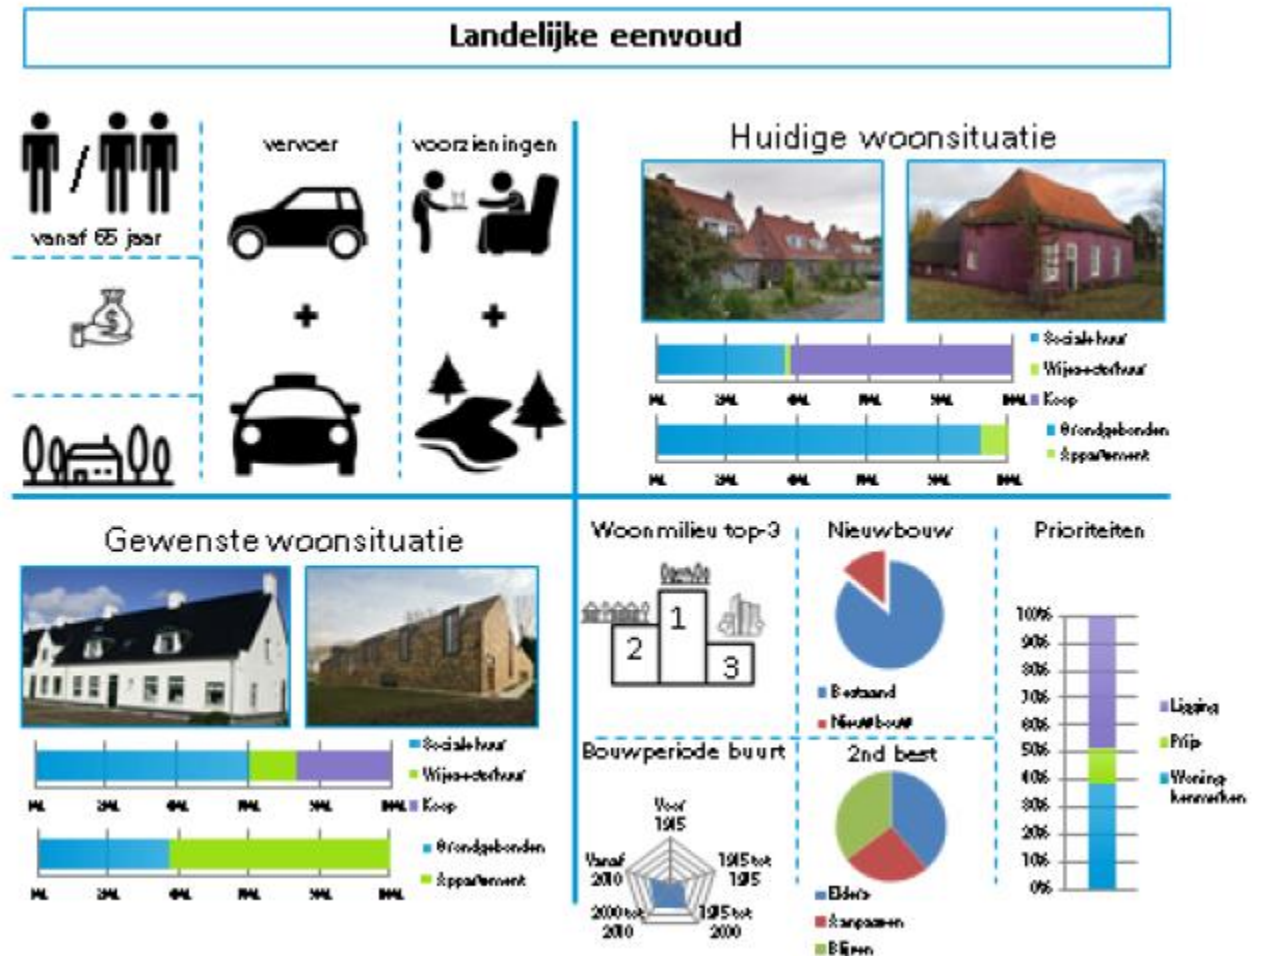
Landelijke eenvoud

vanaf 65 jaar

vervoer

+

voorzieningen

+

Huidige woonsituatie

Sociale huur
Vrije sector huur
Koop

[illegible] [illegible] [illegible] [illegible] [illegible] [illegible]

Grondgebonden
Appartement

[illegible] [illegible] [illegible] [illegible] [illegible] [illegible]

Gewenste woonsituatie

Sociale huur
Vrije sector huur
Koop

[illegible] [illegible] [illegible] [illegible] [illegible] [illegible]

Grondgebonden
Appartement

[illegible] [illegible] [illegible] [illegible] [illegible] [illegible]

Woonmilieu top-3

1
2
3

Nieuwbouw

Bestaand
Nieuwbouw

Prioriteiten

100%
90%
80%
70%
60%
50%
40%
30%
20%
10%
0%

Ligging
Prijs
Woning kenmerken

Bouwperiode buurt

Voor 1945
1945 tot 1975
1975 tot 2000
2000 tot 2010
Vanaf 2010

2nd best

Elders
Aanpassen
Blijven